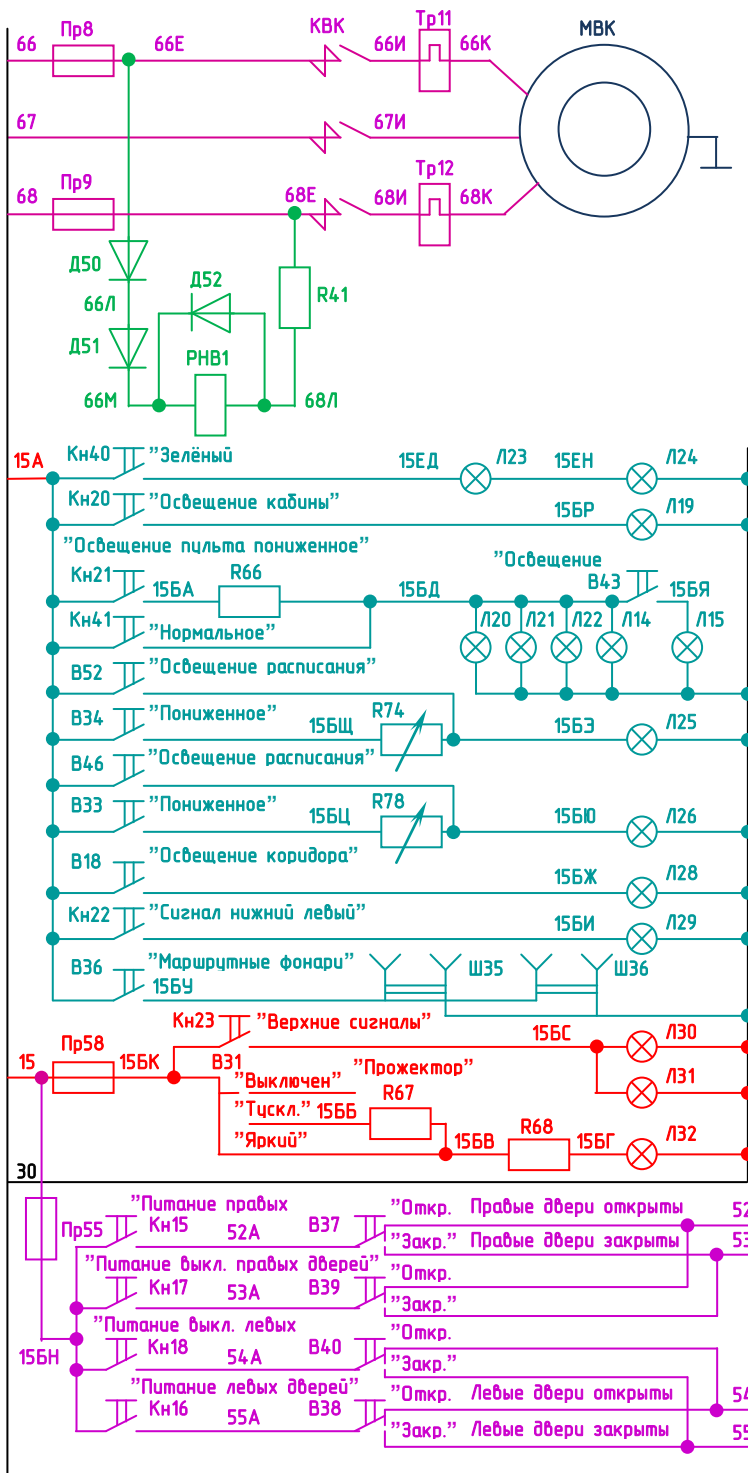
66 Пр8 66Е КВК 66И Тр11 66К МВК

67 67И

68 Пр9 68Е 68И Тр12 68К

Д50
66Л
Д52
R41
Д51
РНВ1
66М 68Л

15А Кн40 "Зелёный" 15ЕД Л23 15ЕН Л24

Кн20 "Освещение кабины" 15БР Л19

"Освещение пульта пониженное"

"Освещение

Кн21 15БА R66 15БД В43 15БЯ

Кн41 "Нормальное" Л20 Л21 Л22 Л14 Л15

В52 "Освещение расписания"

В34 "Пониженное" 15БЩ R74 15БЭ Л25

В46 "Освещение расписания"

В33 "Пониженное" 15БЦ R78 15БЮ Л26

В18 "Освещение коридора" 15БЖ Л28

Кн22 "Сигнал нижний левый" 15БИ Л29

В36 "Маршрутные фонари" Ш35 Ш36
15БУ

Кн23 "Верхние сигналы"

15 Пр58 15БК В31 15БС Л30

"Прожектор"

"Выключен" Л31

"Тускл." 15ББ R67

"Яркий" 15БВ R68 15БГ Л32

30

"Питание правых "Откр. Правые двери открыты 52

Пр55 Кн15 52А В37 "Закр." Правые двери закрыты 53

"Питание выкл. правых дверей" "Откр.

Кн17 53А В39 "Закр."

"Питание выкл. левых "Откр.

15БН Кн18 54А В40 "Закр."

"Питание левых дверей" "Откр. Левые двери открыты 54

Кн16 55А В38 "Закр." Левые двери закрыты 55